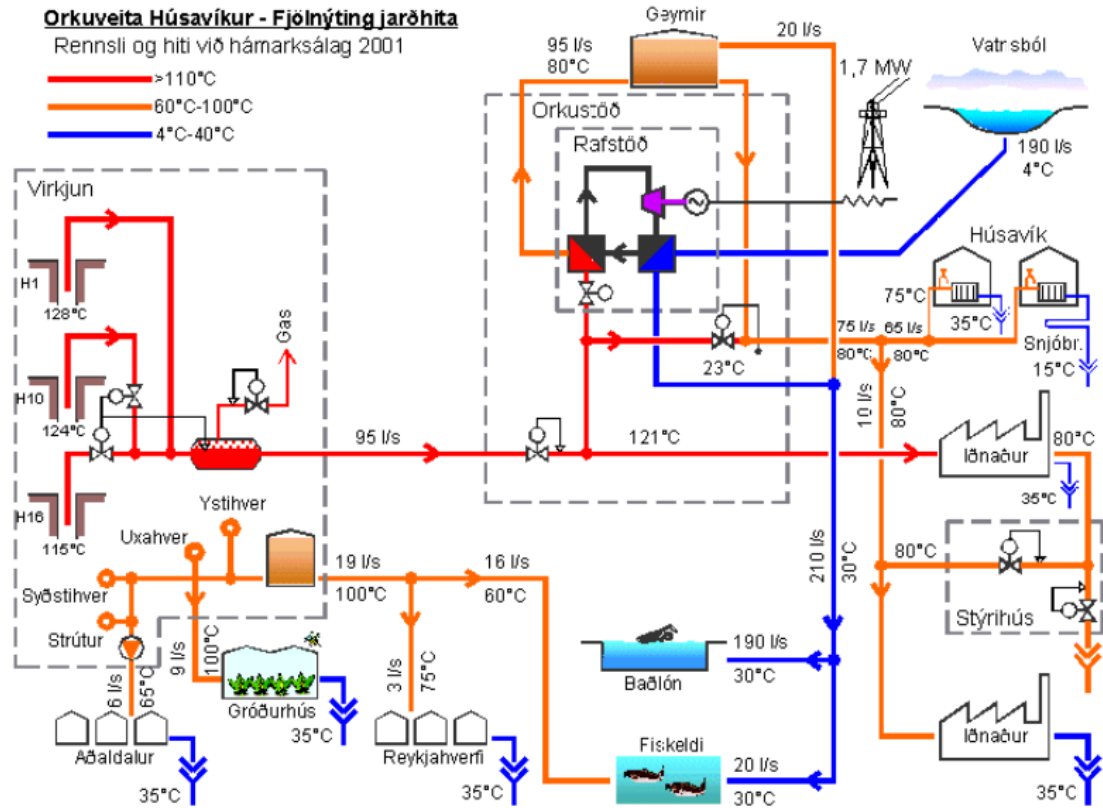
Orkuveita Húsavíkur - Fjölnýting jarðhita
Rennsli og hiti við hámarksálag 2001

>110°C
60°C-100°C
4°C-40°C

Geymir
20 l/s
95 l/s
80°C
1,7 MW
Vatnsból
190 l/s
4°C
Orkustöð
Rafstöð
Virkjun
H1
128°C
H10
124°C
H16
115°C
Gas
95 l/s
121°C
23°C
Húsavík
75°C
35°C
75 l/s
65 l/s
80°C
80°C
Snjóbr.
15°C
10 l/s
80°C
Iðnaður
80°C
35°C
Ystihver
Uxahver
19 l/s
100°C
16 l/s
60°C
Syðstihver
Strútur
210 l/s
30°C
80°C
Stýrihús
9 l/s
100°C
6 l/s
65°C
3 l/s
75°C
Gróðurhús
35°C
Aðaldalur
35°C
Reykjahverfi
35°C
190 l/s
Baðlón
30°C
Fiskeldi
20 l/s
30°C
Iðnaður
35°C